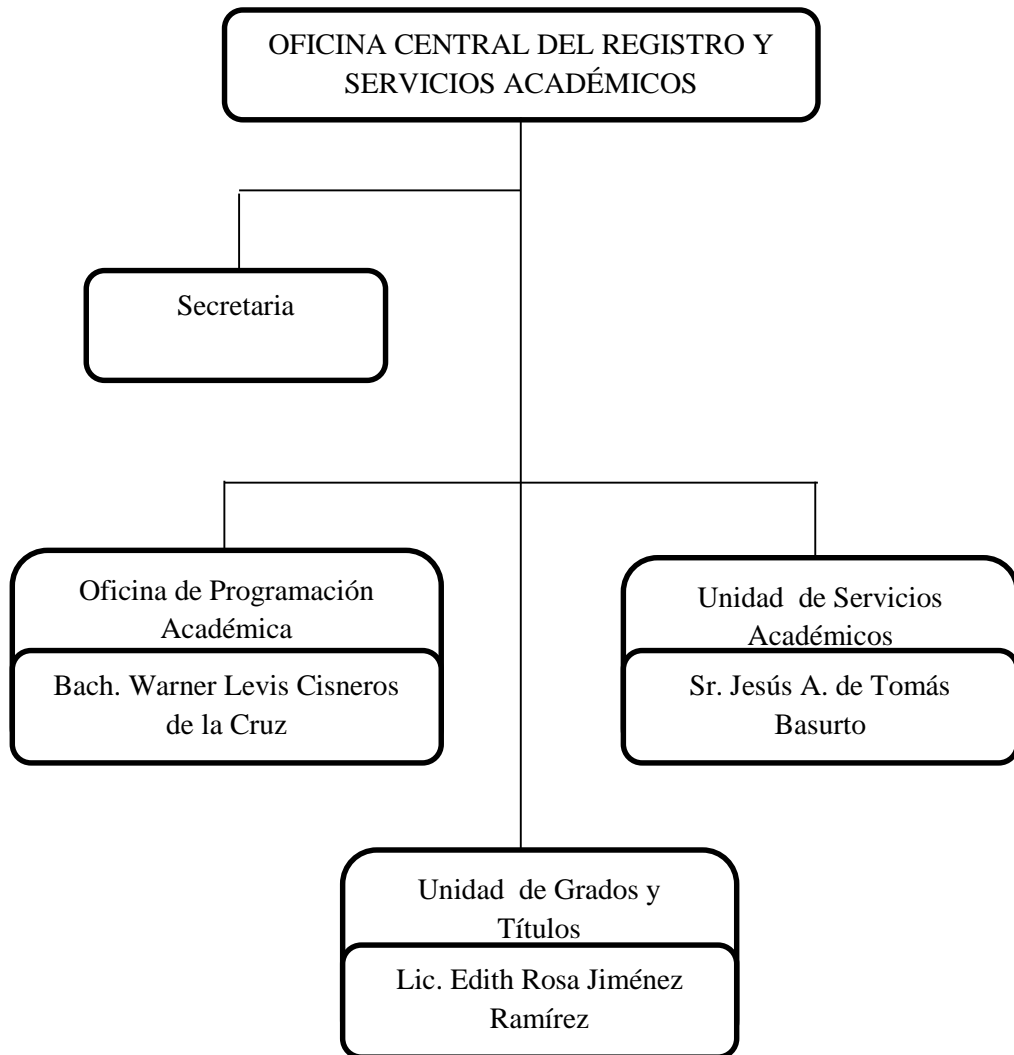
OFICINA CENTRAL DEL REGISTRO Y SERVICIOS ACADÉMICOS

Secretaria

Oficina de Programación Académica

Bach. Warner Levis Cisneros de la Cruz

Unidad de Servicios Académicos

Sr. Jesús A. de Tomás Basurto

Unidad de Grados y Títulos

Lic. Edith Rosa Jiménez Ramírez